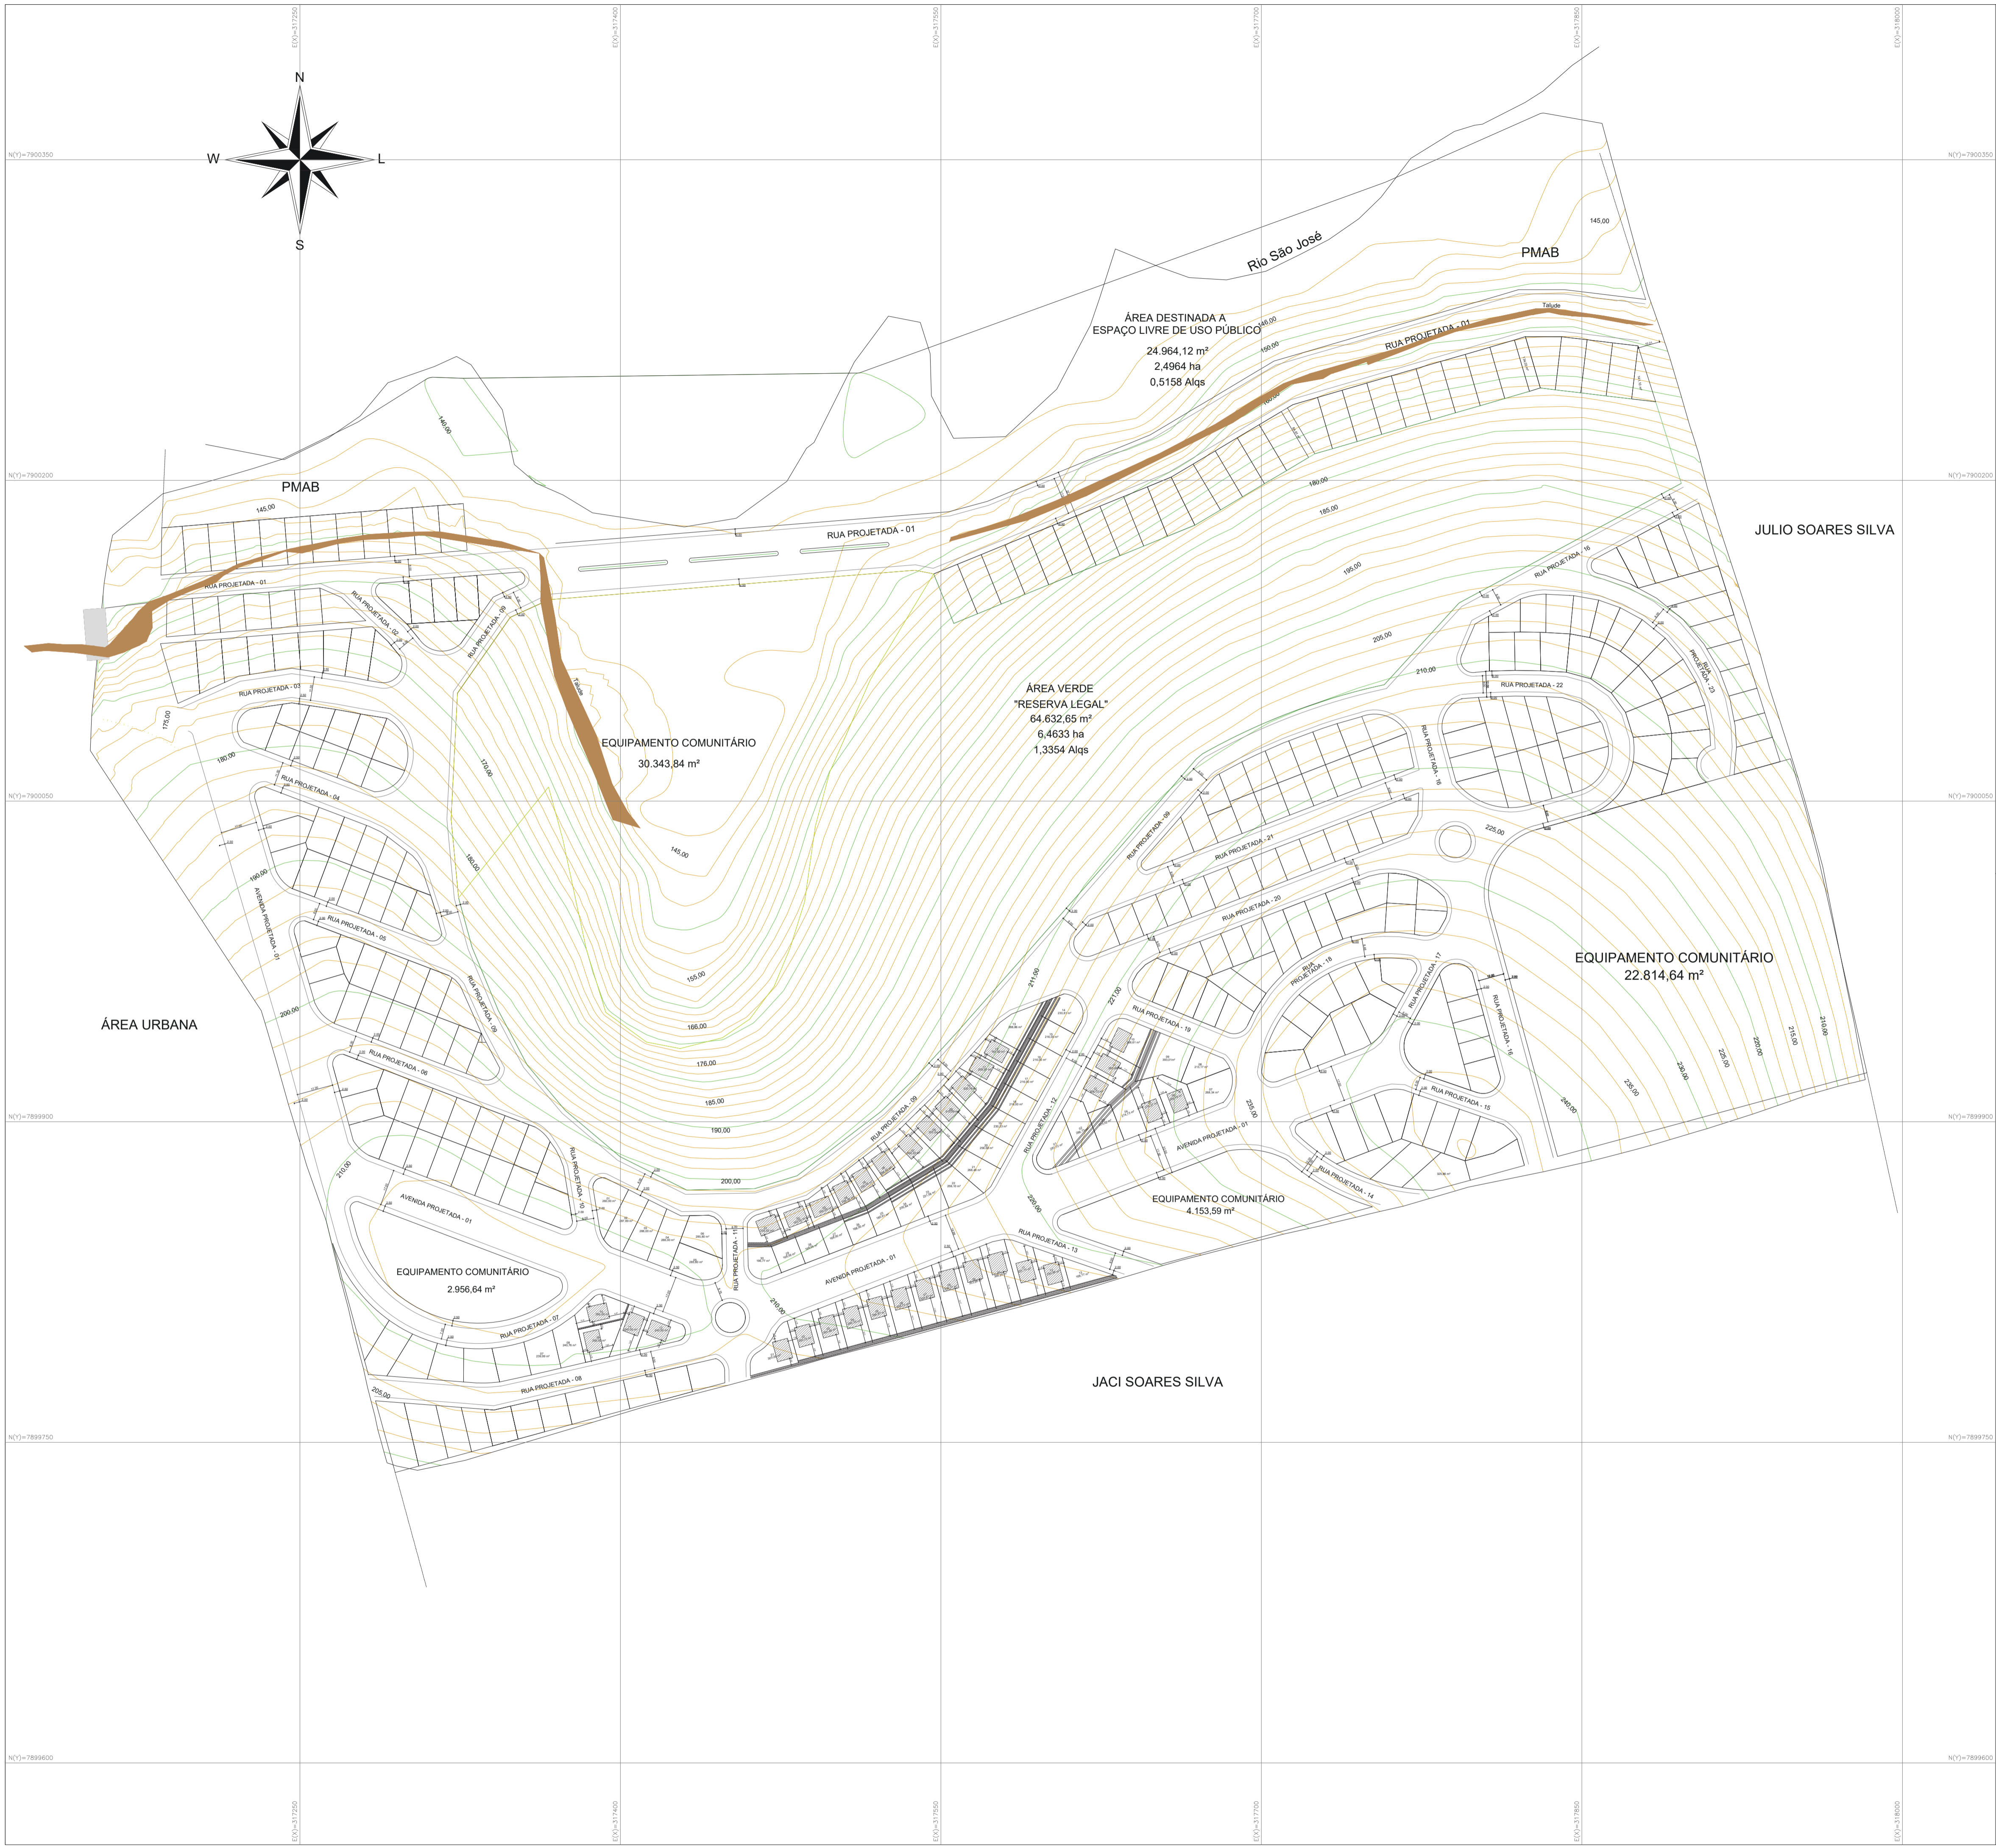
E(X)=317250
E(X)=317400
E(X)=317550
E(X)=317700
E(X)=317850
E(X)=318000

N
W
L
S

N(Y)=7900350
N(Y)=7900350

Rio São José

PMAB

145,00

ÁREA DESTINADA A
ESPAÇO LIVRE DE USO PÚBLICO
24.964,12 m²
2,4964 ha
0,5158 Alqs

Talude
RUA PROJETADA - 01

140,00

N(Y)=7900200
N(Y)=7900200

PMAB
145,00

RUA PROJETADA - 01

180,00
185,00

JULIO SOARES SILVA

RUA PROJETADA - 01
RUA PROJETADA - 02
RUA PROJETADA - 09
RUA PROJETADA - 16
195,00

RUA PROJETADA - 03
205,00
210,00
RUA PROJETADA - 22
RUA PROJETADA - 23

Talude

ÁREA VERDE
"RESERVA LEGAL"
64.632,65 m²
6,4633 ha
1,3354 Alqs

175,00
180,00

EQUIPAMENTO COMUNITÁRIO
30.343,84 m²

170,00
RUA PROJETADA - 04
RUA PROJETADA - 16

N(Y)=7900050
N(Y)=7900050

145,00
225,00
RUA PROJETADA - 09
RUA PROJETADA - 21
180,00
190,00
AVENIDA PROJETADA - 01
RUA PROJETADA - 05
RUA PROJETADA - 20

155,00
211,00
221,00
RUA PROJETADA - 18
RUA PROJETADA - 17

EQUIPAMENTO COMUNITÁRIO
22.814,64 m²

ÁREA URBANA

200,00
RUA PROJETADA - 09
166,00
RUA PROJETADA - 19
RUA PROJETADA - 15
RUA PROJETADA - 06
176,00
RUA PROJETADA - 12
210,00
215,00
220,00
225,00
230,00
235,00
240,00

185,00
N(Y)=7899900
N(Y)=7899900
190,00
RUA PROJETADA - 09
235,00
AVENIDA PROJETADA - 01
RUA PROJETADA - 15

210,00
RUA PROJETADA - 10
200,00
RUA PROJETADA - 14
AVENIDA PROJETADA - 01
230,00

EQUIPAMENTO COMUNITÁRIO
4.153,59 m²

RUA PROJETADA - 11
RUA PROJETADA - 13

EQUIPAMENTO COMUNITÁRIO
2.956,64 m²

AVENIDA PROJETADA - 01
RUA PROJETADA - 07
210,00

RUA PROJETADA - 08
205,00

JACI SOARES SILVA

N(Y)=7899750
N(Y)=7899750

N(Y)=7899600
N(Y)=7899600

E(X)=317250
E(X)=317400
E(X)=317550
E(X)=317700
E(X)=317850
E(X)=318000